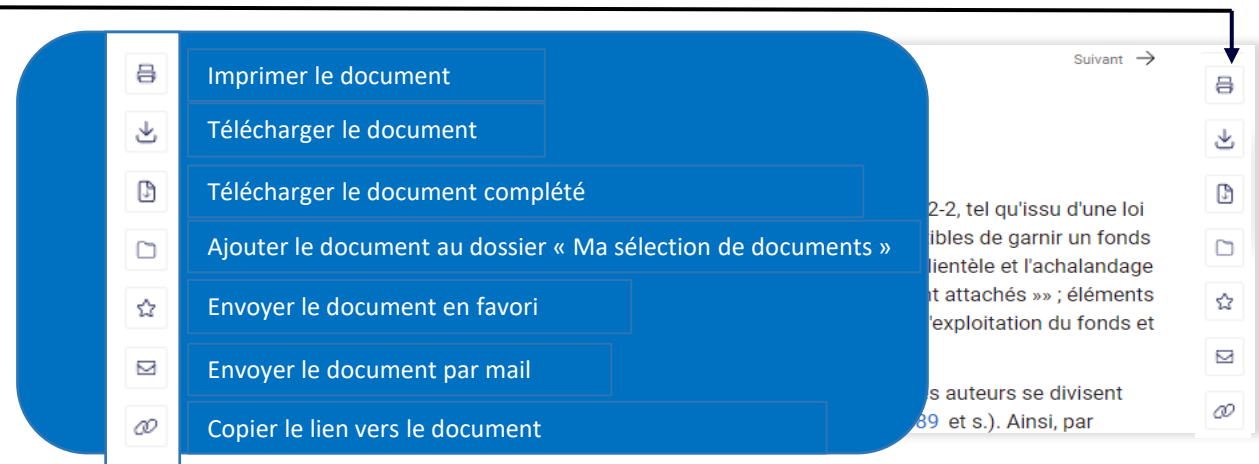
Imprimer le document

Télécharger le document

Télécharger le document complété

Ajouter le document au dossier « Ma sélection de documents »

Envoyer le document en favori

Envoyer le document par mail

Copier le lien vers le document

Suivant →

2-2, tel qu'issu d'une loi ibles de garnir un fonds lientèle et l'achalandage nt attachés »» ; éléments 'exploitation du fonds et

s auteurs se divisent 89 et s.). Ainsi, par